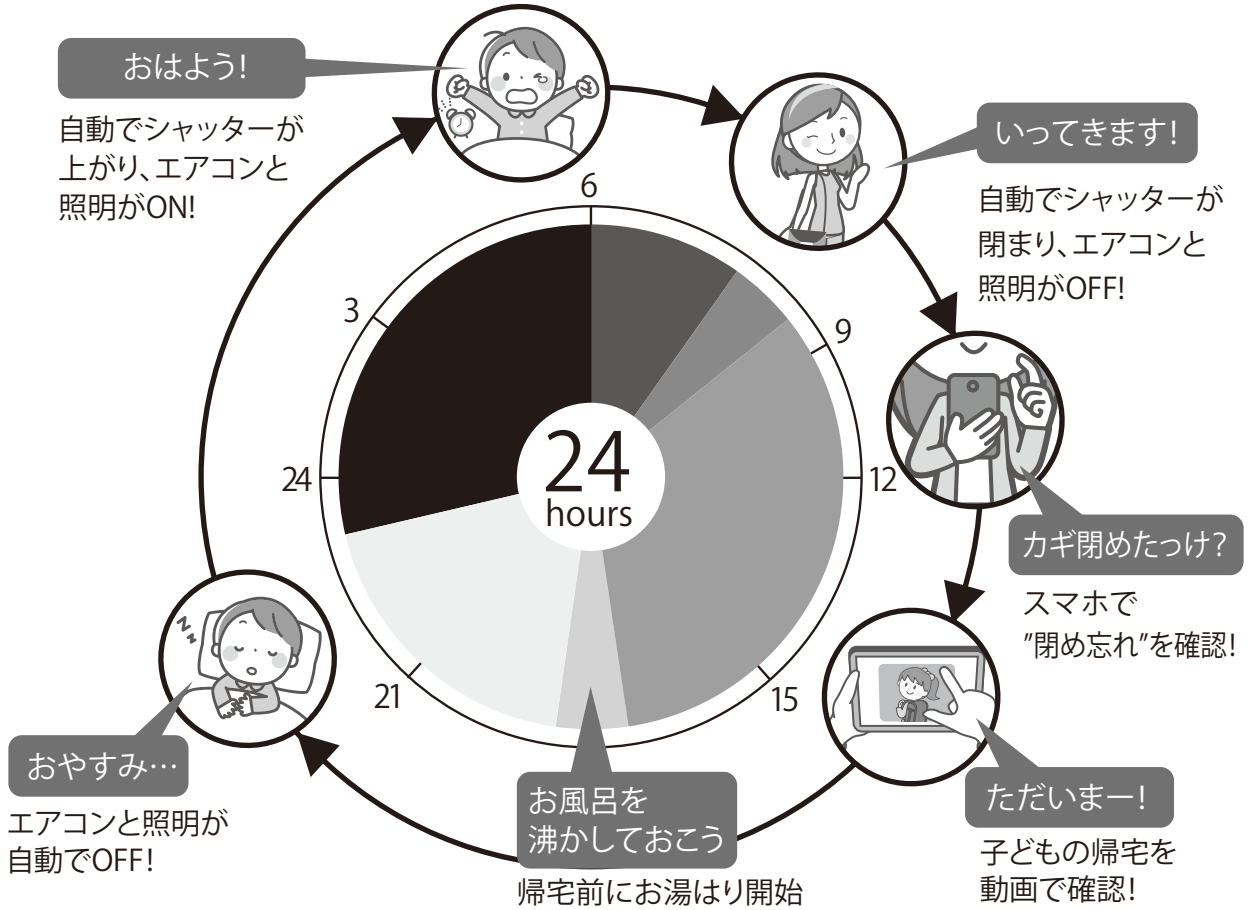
おはよう!

自動でシャッターが上がり、エアコンと照明がON!

いってきます!

自動でシャッターが閉まり、エアコンと照明がOFF!

6

9

3

24
hours

24

12

カギ閉めたっけ?

スマホで"閉め忘れ"を確認!

21

15

ただいまー!

子どもの帰宅を動画で確認!

おやすみ…

エアコンと照明が自動でOFF!

お風呂を沸かしておこう

帰宅前にお湯はり開始